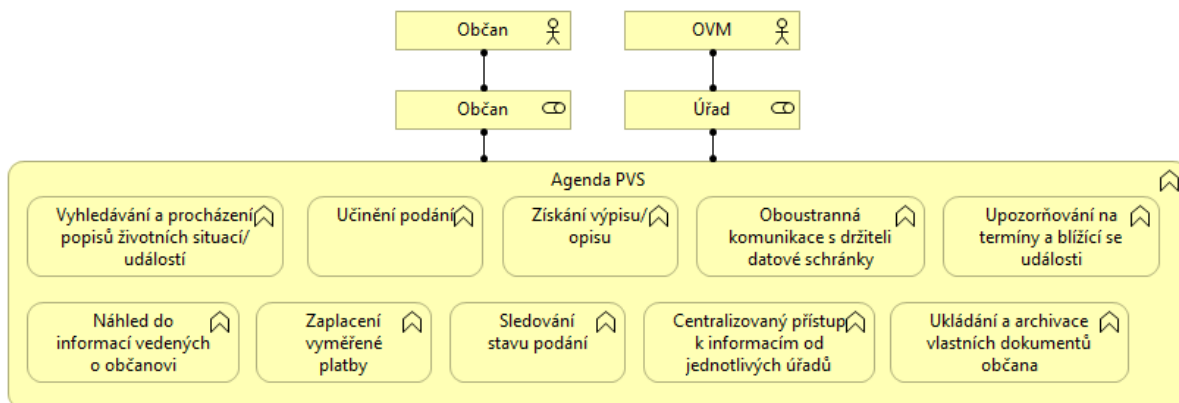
Občan

OVM

Občan

Úřad

Agenda PVS

Vyhledávání a procházení popisů životních situací/ událostí

Učinění podání

Získání výpisu/ opisu

Oboustranná komunikace s držiteli datové schránky

Upozorňování na termíny a blížící se události

Náhled do informací vedených o občanovi

Zaplacení vyměřené platby

Sledování stavu podání

Centralizovaný přístup k informacím od jednotlivých úřadů

Ukládání a archivace vlastních dokumentů občana